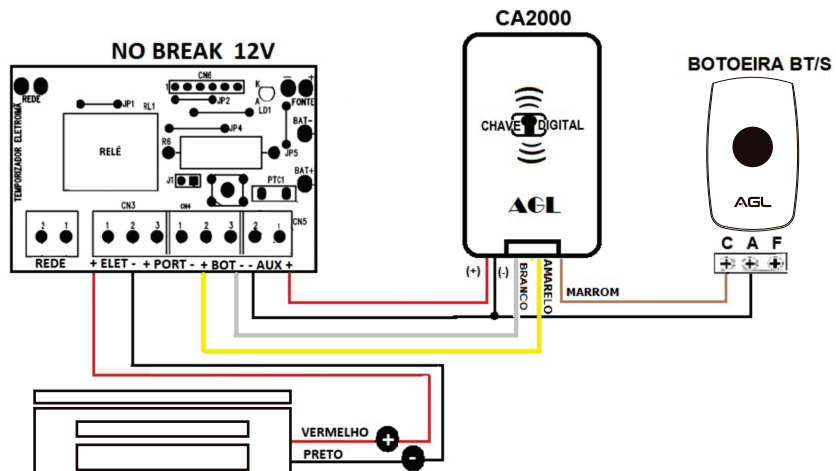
NO BREAK 12V

REDE
JP1
RL1
CN6
1
JP2
K
A
LD1
FONTE
BAT-
JP4
RELÉ
R6
JP5
J1
PTC1
BAT+
TEMPORIZADOR ELETRÔNICO
CN3
CN4
CN5
2 1
1 2 3
1 2 3
2 1
REDE
+ ELET - + PORT - + BOT - - AUX +

CA2000

CHAVE DIGITAL

AGL

(+)
(-)
BRANCO
AMARELO
MARROM

BOTOEIRA BT/S

AGL

C A F

VERMELHO
PRETO